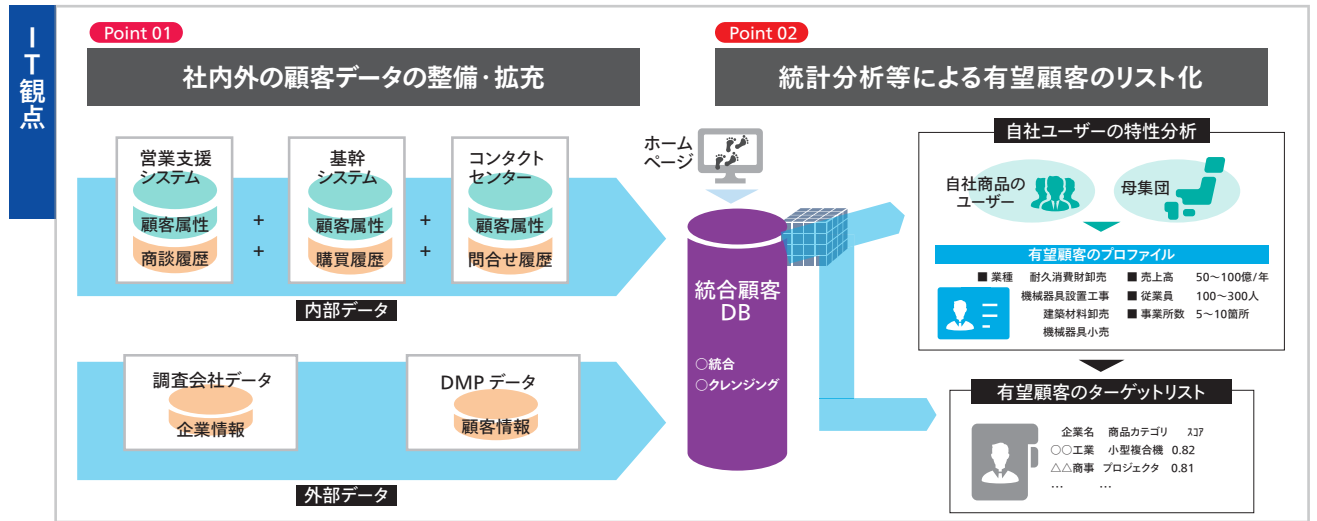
IT観点

Point 01

社内外の顧客データの整備・拡充

営業支援システム
顧客属性
商談履歴

+
+

基幹システム
顧客属性
購買履歴

+
+

コンタクトセンター
顧客属性
問合せ履歴

内部データ

調査会社データ
企業情報

DMP データ
顧客情報

外部データ

Point 02

統計分析等による有望顧客のリスト化

ホームページ

統合顧客DB
○統合
○クレンジング

自社ユーザーの特性分析

自社商品のユーザー

母集団

有望顧客のプロファイル

■ 業種　耐久消費財卸売
機械器具設置工事
建築材料卸売
機械器具小売

■ 売上高　50〜100億/年
■ 従業員　100〜300人
■ 事業所数　5〜10箇所

有望顧客のターゲットリスト

| 企業名 | 商品カテゴリ | ｽｺｱ |
|---|---|---|
| ○○工業 | 小型複合機 | 0.82 |
| △△商事 | プロジェクタ | 0.81 |
| … | … | |